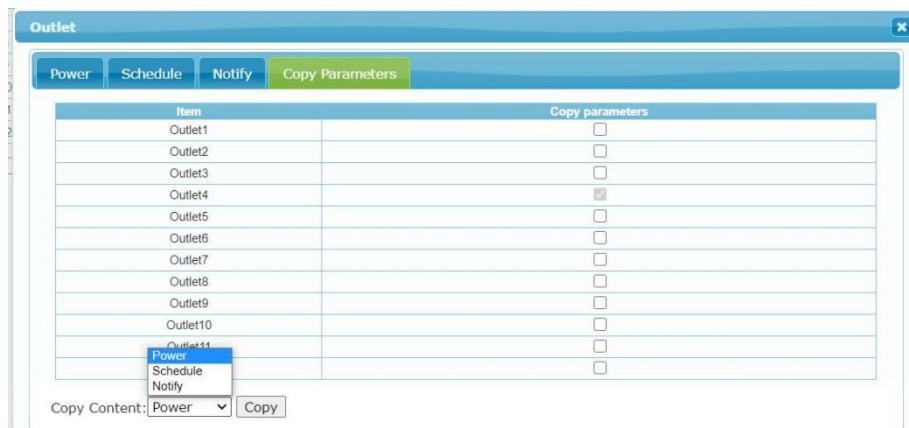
Outlet

Power | Schedule | Notify | Copy Parameters

| Item | Copy parameters |
|---|---|
| Outlet1 | ☐ |
| Outlet2 | ☐ |
| Outlet3 | ☐ |
| Outlet4 | ☑ |
| Outlet5 | ☐ |
| Outlet6 | ☐ |
| Outlet7 | ☐ |
| Outlet8 | ☐ |
| Outlet9 | ☐ |
| Outlet10 | ☐ |
| Outlet11 | ☐ |
| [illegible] | ☐ |

Power
Schedule
Notify

Copy Content: Power Copy